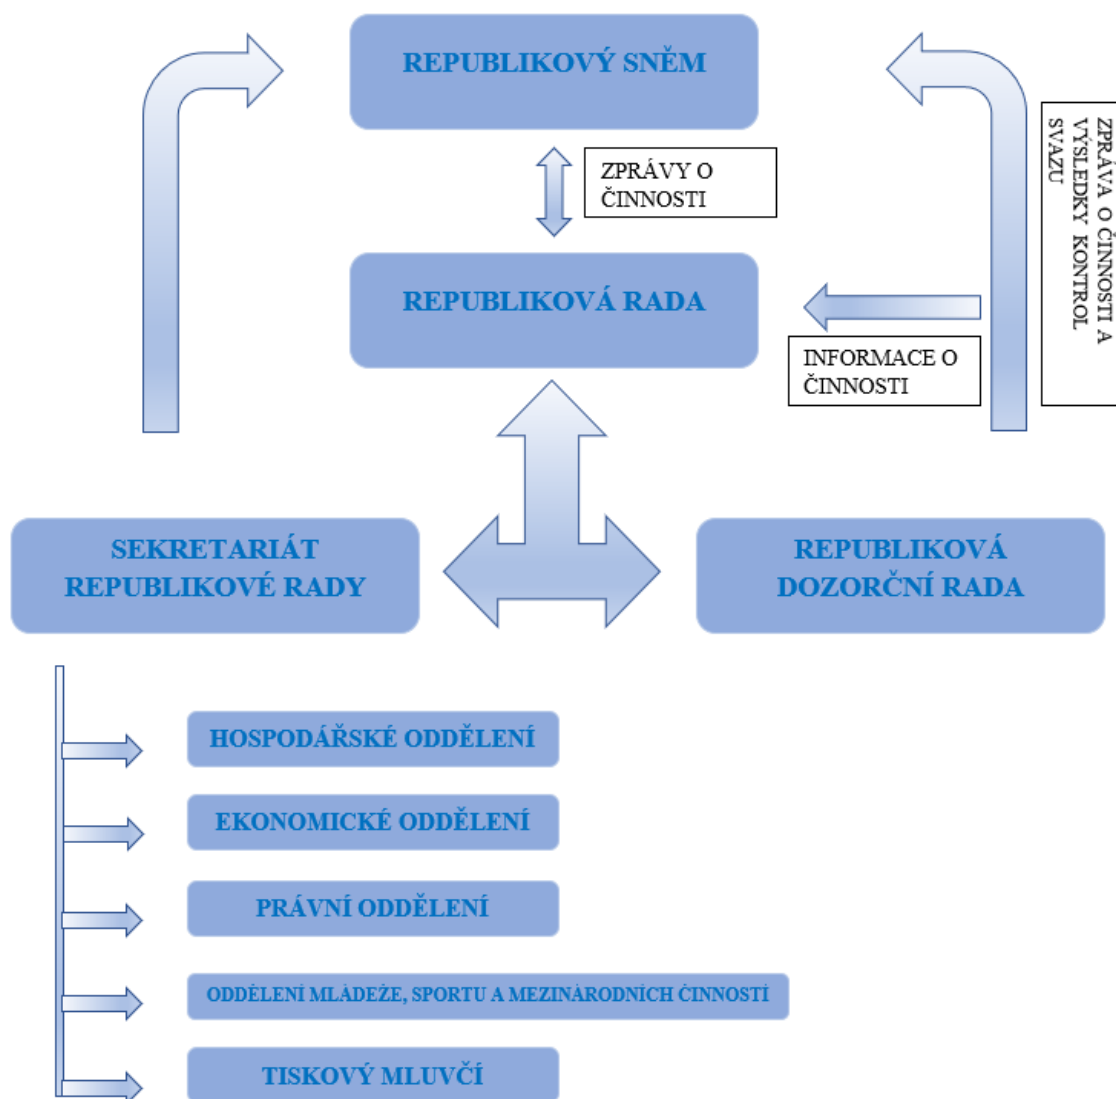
REPUBLIKOVÝ SNĚM

ZPRÁVY O ČINNOSTI

ZPRÁVA O ČINNOSTI A VÝSLEDKY KONTROL SVAZU

REPUBLIKOVÁ RADA

INFORMACE O ČINNOSTI

SEKRETARIÁT REPUBLIKOVÉ RADY

REPUBLIKOVÁ DOZORČNÍ RADA

HOSPODÁŘSKÉ ODDĚLENÍ

EKONOMICKÉ ODDĚLENÍ

PRÁVNÍ ODDĚLENÍ

ODDĚLENÍ MLÁDEŽE, SPORTU A MEZINÁRODNÍCH ČINNOSTÍ

TISKOVÝ MLUVČÍ